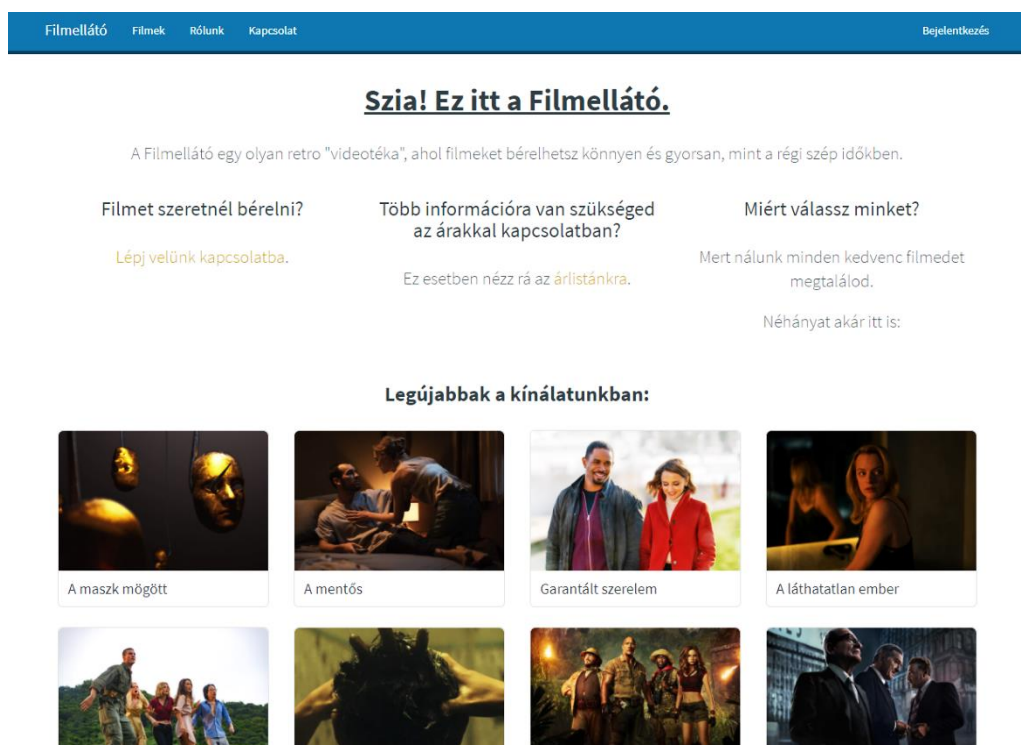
Filmellátó Filmek Rólunk Kapcsolat Bejelentkezés

Szia! Ez itt a Filmellátó.

A Filmellátó egy olyan retro "videotéka", ahol filmeket bérelhetsz könnyen és gyorsan, mint a régi szép időkben.

Filmet szeretnél bérelni?

Lépj velünk kapcsolatba.

Több információra van szükséged az árakkal kapcsolatban?

Ez esetben nézz rá az árlistánkra.

Miért válassz minket?

Mert nálunk minden kedvenc filmedet megtalálod.

Néhányat akár itt is:

Legújabbak a kínálatunkban:

A maszk mögött

A mentős

Garantált szerelem

A láthatatlan ember